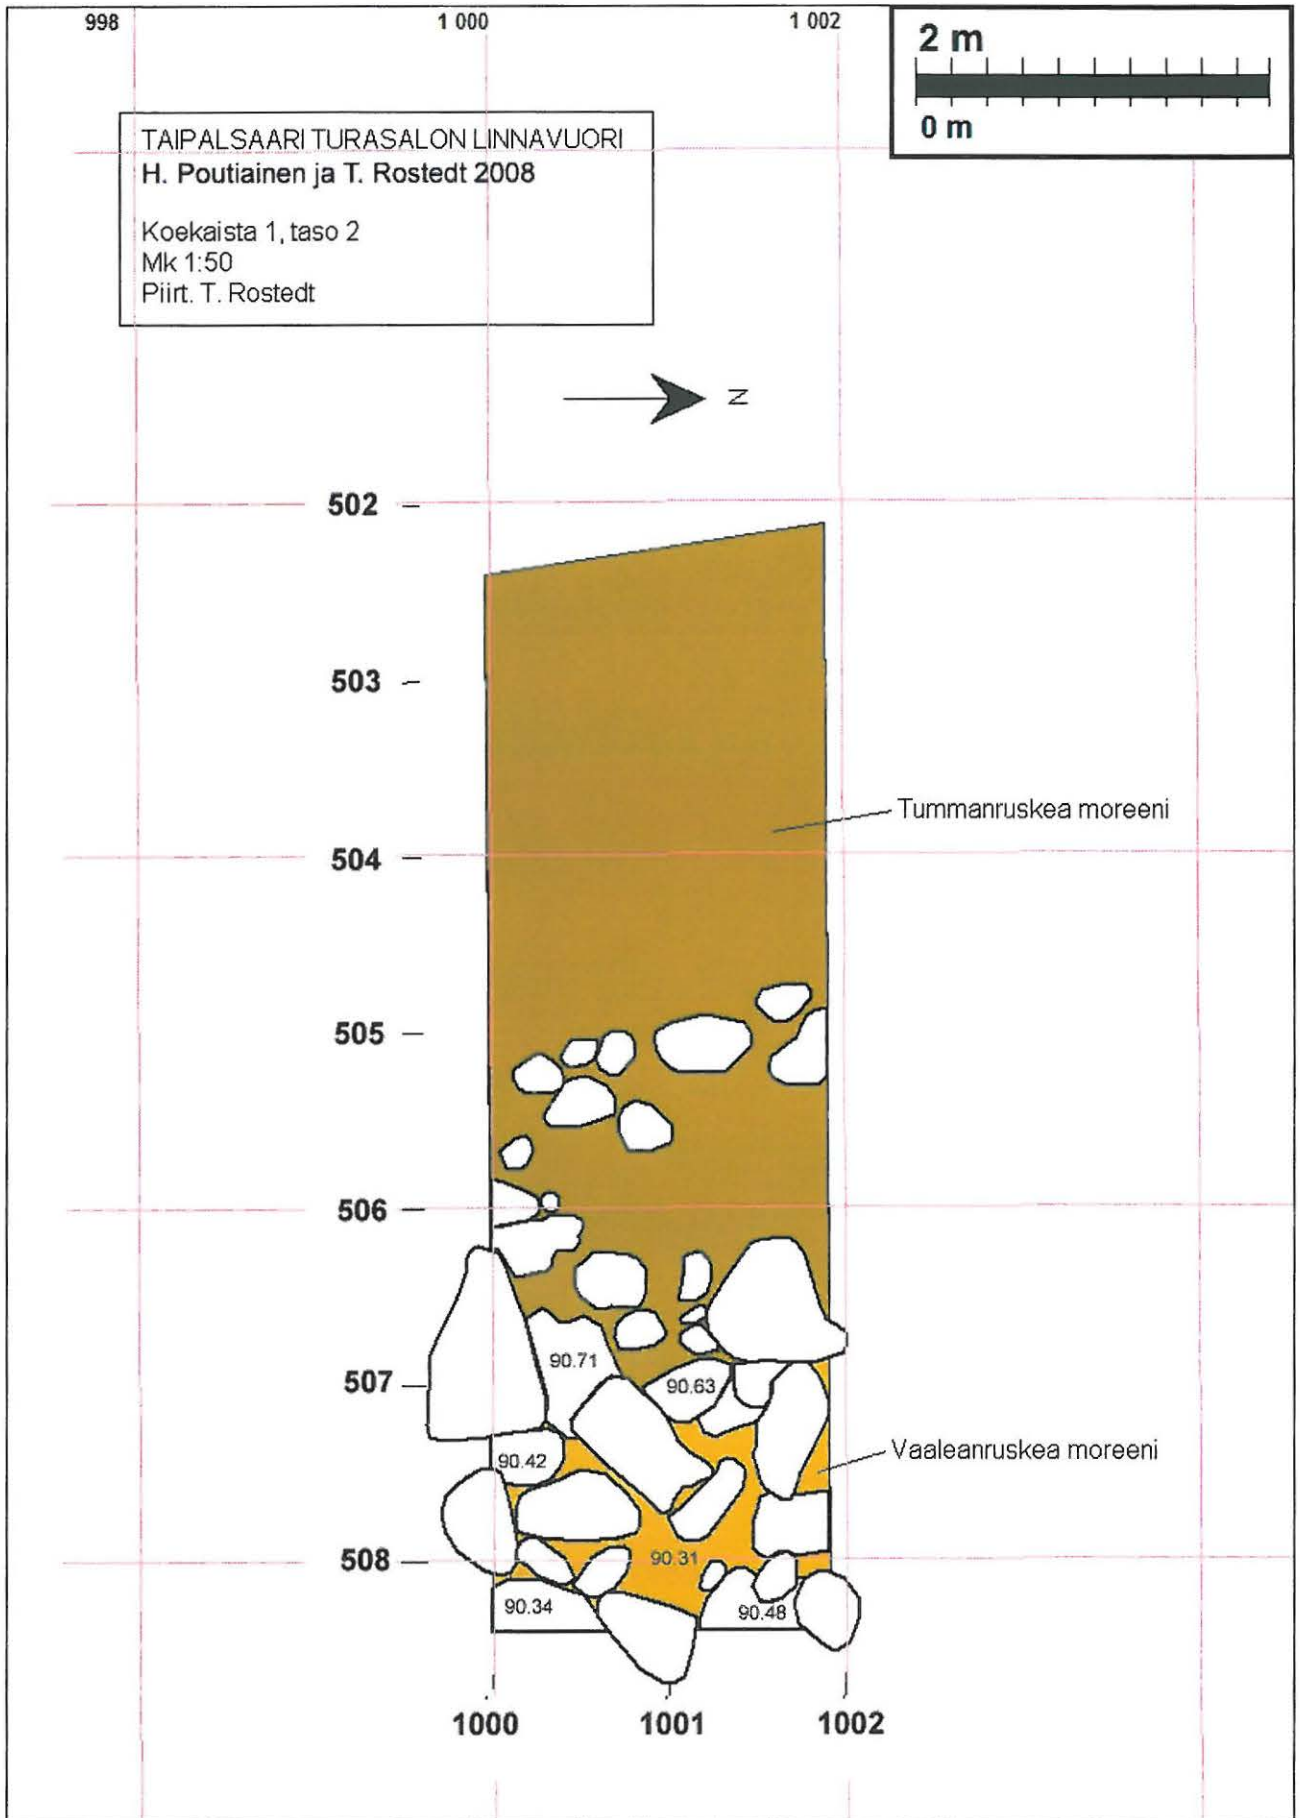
998

1 000

1 002

2 m

0 m

TAIPALSAARI TURASALON LINNAVUORI
H. Poutiainen ja T. Rostedt 2008

Koekaista 1, taso 2
Mk 1:50
Piirt. T. Rostedt

N

502

503

504

505

506

507

508

Tummanruskea moreeni

Vaaleanruskea moreeni

90.71

90.63

90.42

90.31

90.34

90.48

1000

1001

1002